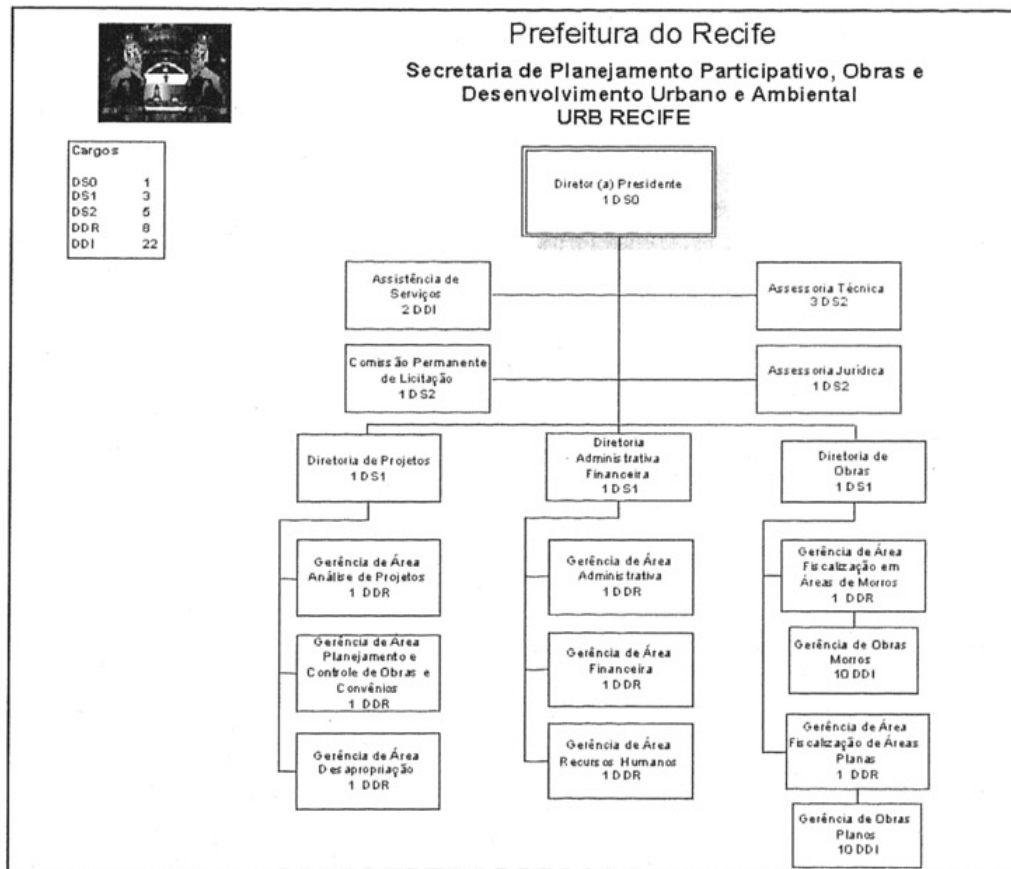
Prefeitura do Recife

Secretaria de Planejamento Participativo, Obras e Desenvolvimento Urbano e Ambiental
URB RECIFE

| Cargos | |
|---|---|
| DS0 | 1 |
| DS1 | 3 |
| DS2 | 5 |
| DDR | 8 |
| DDI | 22 |

Diretor (a) Presidente
1 DS0

Assistência de Serviços
2 DDI

Assessoria Técnica
3 DS2

Comissão Permanente de Licitação
1 DS2

Assessoria Jurídica
1 DS2

Diretoria de Projetos
1 DS1

Diretoria Administrativa Financeira
1 DS1

Diretoria de Obras
1 DS1

Gerência de Área Análise de Projetos
1 DDR

Gerência de Área Planejamento e Controle de Obras e Convênios
1 DDR

Gerência de Área Desapropriação
1 DDR

Gerência de Área Administrativa
1 DDR

Gerência de Área Financeira
1 DDR

Gerência de Área Recursos Humanos
1 DDR

Gerência de Área Fiscalização em Áreas de Morros
1 DDR

Gerência de Obras Morros
10 DDI

Gerência de Área Fiscalização de Áreas Planas
1 DDR

Gerência de Obras Planos
10 DDI